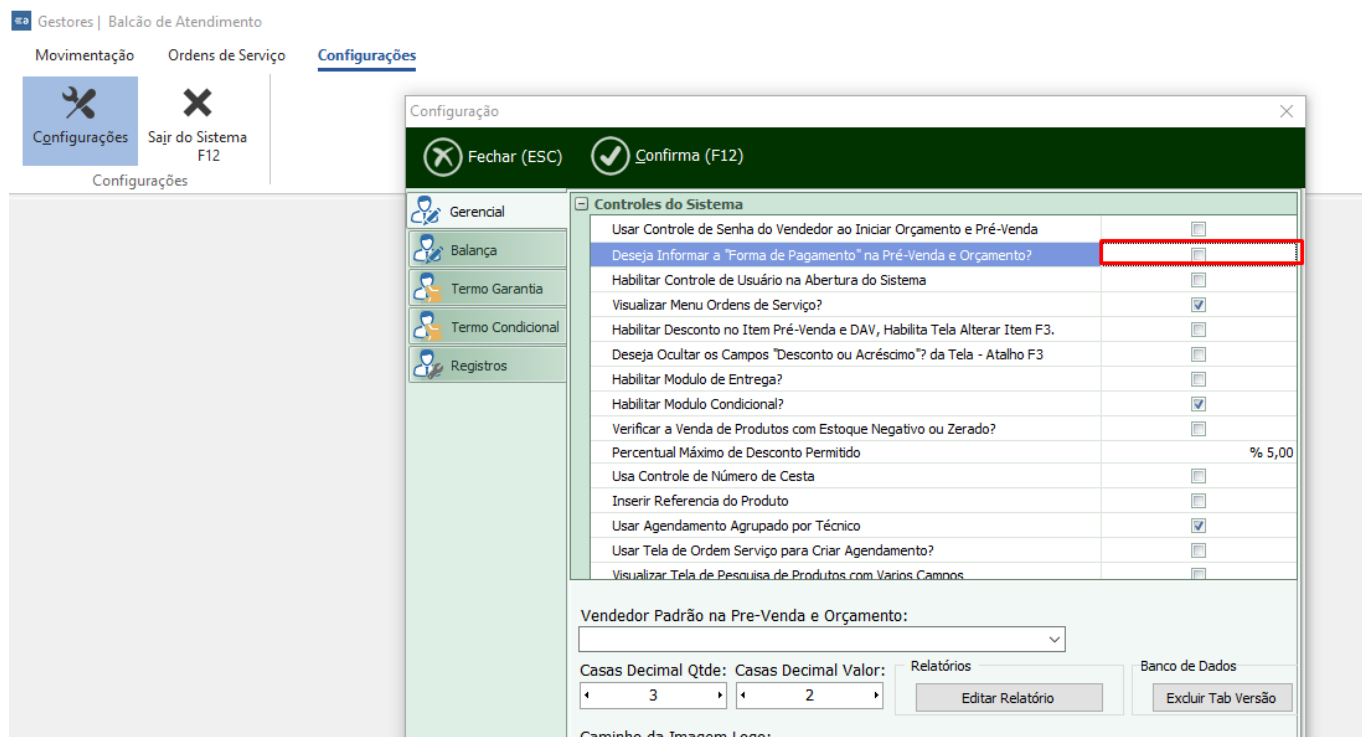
Gestores | Balcão de Atendimento

Movimentação Ordens de Serviço Configurações

Configurações
Sair do Sistema F12
Configurações

Configuração

Fechar (ESC)
Confirma (F12)

Gerencial
Balança
Termo Garantia
Termo Condicional
Registros

Controles do Sistema

Usar Controle de Senha do Vendedor ao Iniciar Orçamento e Pré-Venda
Deseja Informar a "Forma de Pagamento" na Pré-Venda e Orçamento?
Habilitar Controle de Usuário na Abertura do Sistema
Visualizar Menu Ordens de Serviço?
Habilitar Desconto no Item Pré-Venda e DAV, Habilita Tela Alterar Item F3.
Deseja Ocultar os Campos "Desconto ou Acréscimo"? da Tela - Atalho F3
Habilitar Modulo de Entrega?
Habilitar Modulo Condicional?
Verificar a Venda de Produtos com Estoque Negativo ou Zerado?
Percentual Máximo de Desconto Permitido % 5,00
Usa Controle de Número de Cesta
Inserir Referencia do Produto
Usar Agendamento Agrupado por Técnico
Usar Tela de Ordem Serviço para Criar Agendamento?
Visualizar Tela de Pesquisa de Produtos com Varios Campos

Vendedor Padrão na Pre-Venda e Orçamento:

Casas Decimal Qtde: 3
Casas Decimal Valor: 2
Relatórios
Editar Relatório
Banco de Dados
Excluir Tab Versão

Caminho da Imagem Logo: